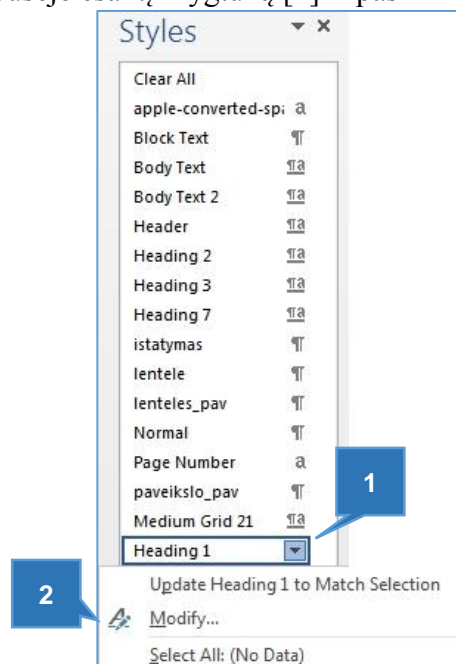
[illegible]

Styles

Clear All
apple-converted-spa a
Block Text ¶
Body Text ¶a
Body Text 2 ¶a
Header ¶a
Heading 2 ¶a
Heading 3 ¶a
Heading 7 ¶a
istatymas ¶
lentele ¶
lenteles_pav ¶
Normal ¶
Page Number a
paveikslo_pav ¶
Medium Grid 21 ¶a
Heading 1

1

2

Update Heading 1 to Match Selection
Modify...
Select All: (No Data)